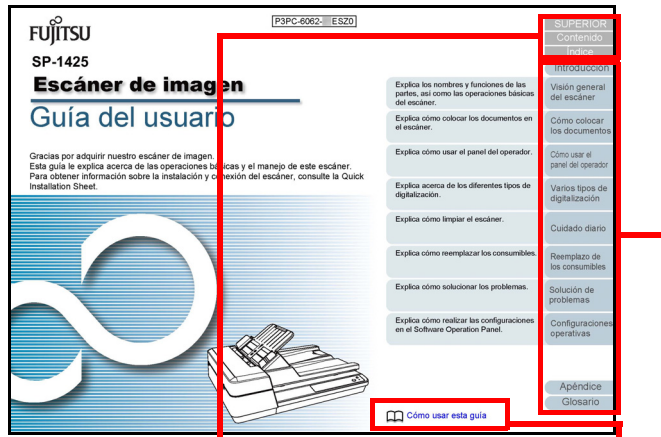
FUJITSU

P3PC-6062- ESZ0

SP-1425

Escáner de imagen

Guía del usuario

Gracias por adquirir nuestro escáner de imagen.
Esta guía le explica acerca de las operaciones básicas y el manejo de este escáner.
Para obtener información sobre la instalación y conexión del escáner, consulte la Quick Installation Sheet.

SUPERIOR
Contenido
Índice
Introducción

Explica los nombres y funciones de las partes, así como las operaciones básicas del escáner.

Visión general del escáner

Explica cómo colocar los documentos en el escáner.

Cómo colocar los documentos

Explica cómo usar el panel del operador.

Cómo usar el panel del operador

Explica acerca de los diferentes tipos de digitalización.

Varios tipos de digitalización

Explica cómo limpiar el escáner.

Cuidado diario

Explica cómo reemplazar los consumibles.

Reemplazo de los consumibles

Explica cómo solucionar los problemas.

Solución de problemas

Explica cómo realizar las configuraciones en el Software Operation Panel.

Configuraciones operativas

Apéndice
Glosario

Cómo usar esta guía